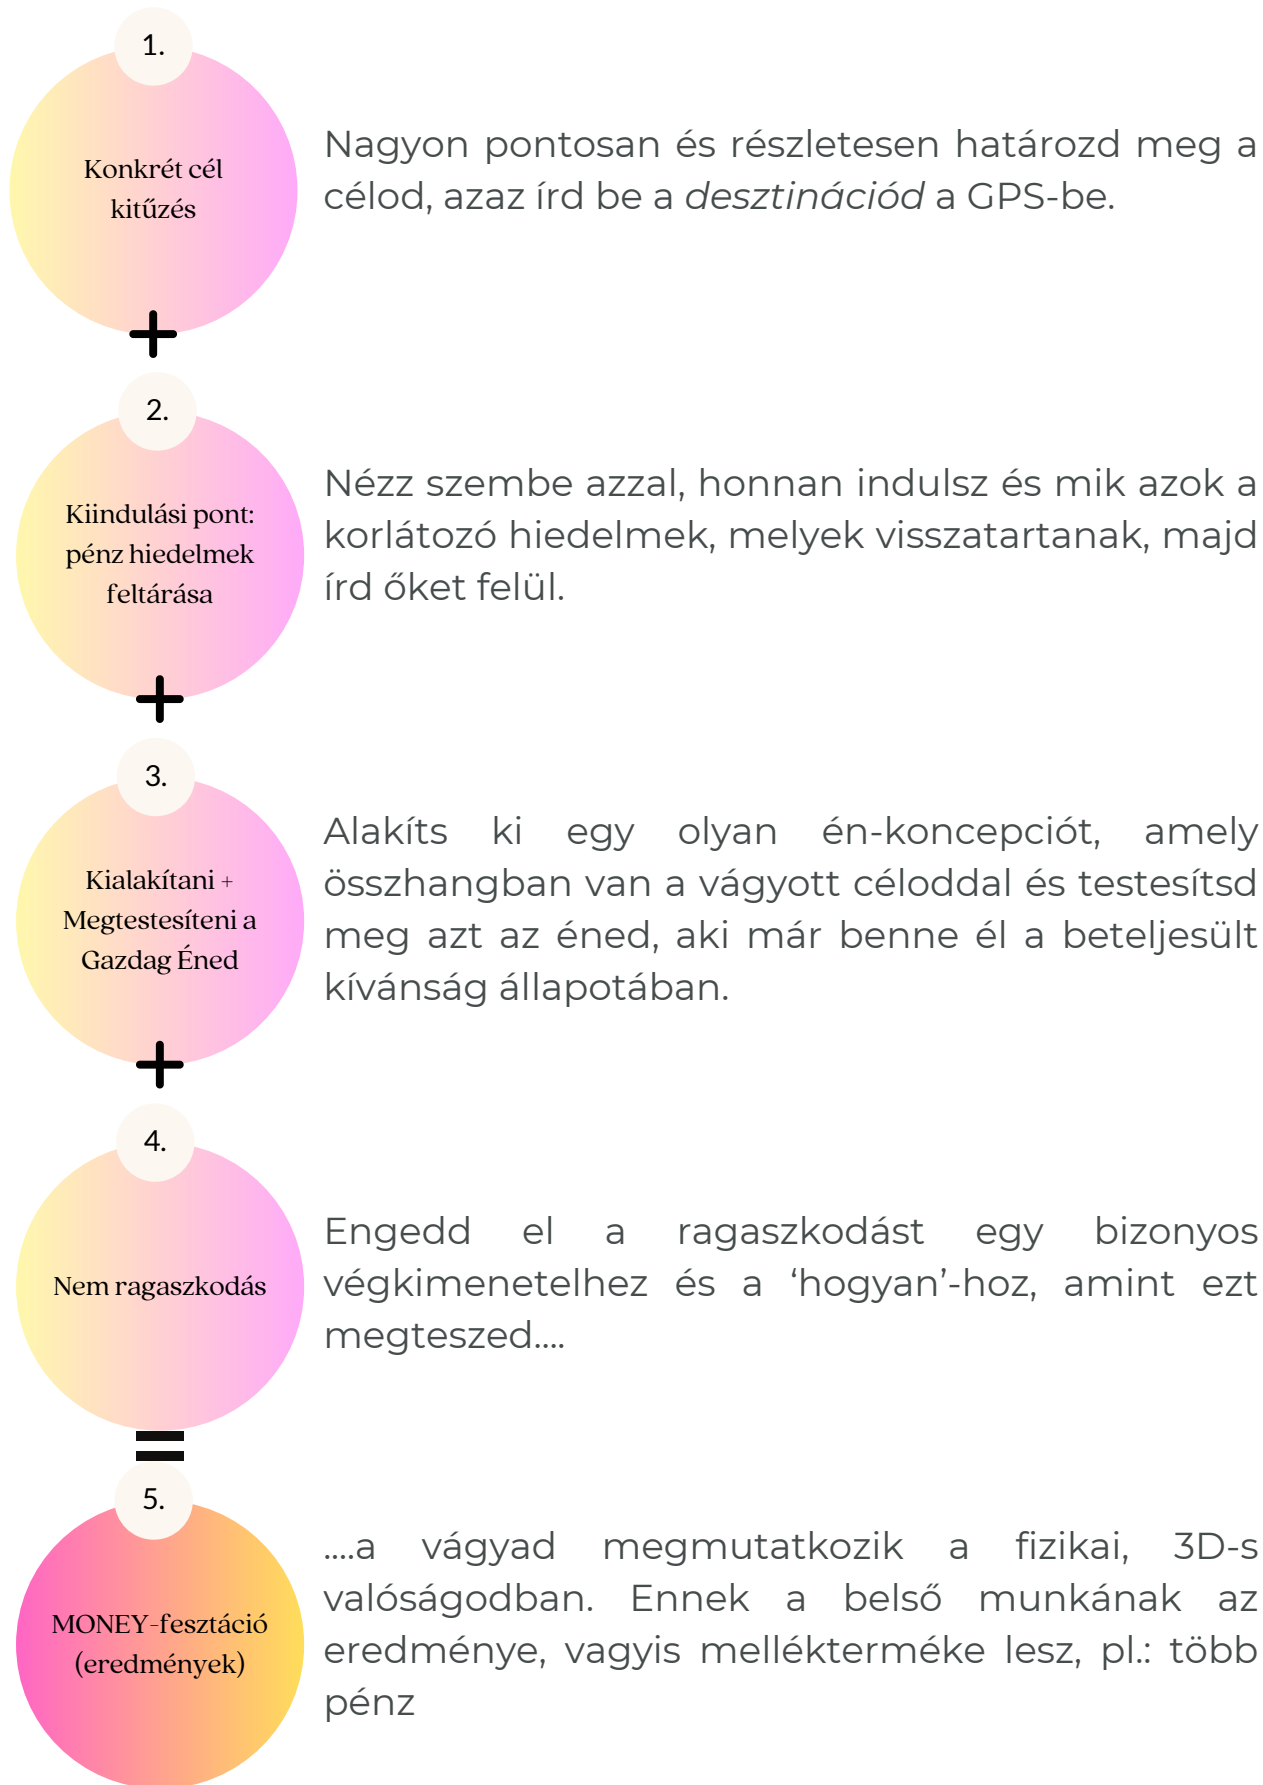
1.

Konkrét cél kitűzés

Nagyon pontosan és részletesen határozd meg a célod, azaz írd be a *desztinációd* a GPS-be.

+

2.

Kiindulási pont: pénz hiedelmek feltárása

Nézz szembe azzal, honnan indulsz és mik azok a korlátozó hiedelmek, melyek visszatartanak, majd írd őket felül.

+

3.

Kialakítani + Megtestesíteni a Gazdag Éned

Alakíts ki egy olyan én-koncepciót, amely összhangban van a vágyott céloddal és testesítsd meg azt az éned, aki már benne él a beteljesült kívánság állapotában.

+

4.

Nem ragaszkodás

Engedd el a ragaszkodást egy bizonyos végkimenetelhez és a ‘hogyan’-hoz, amint ezt megteszed....

=

5.

MONEY-fesztáció (eredmények)

....a vágyad megmutatkozik a fizikai, 3D-s valóságodban. Ennek a belső munkának az eredménye, vagyis mellékterméke lesz, pl.: több pénz